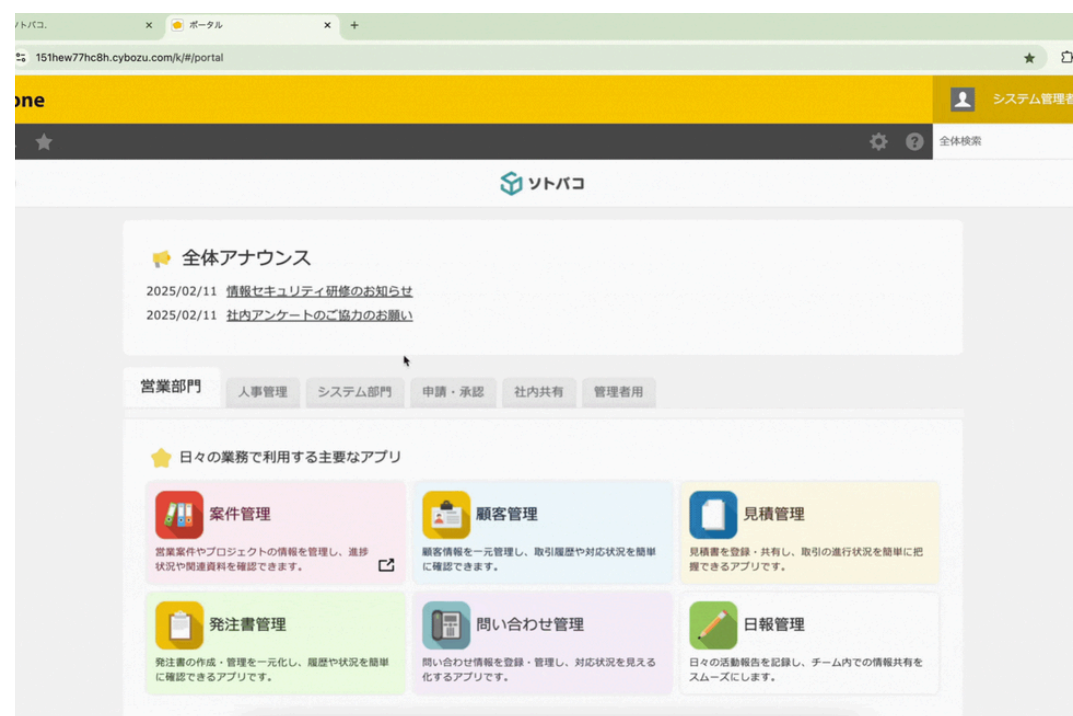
ソトバコ.
ポータル
151hew77hc8h.cybozu.com/k/#/portal

one
システム管理者
全体検索

ソトバコ

全体アナウンス
2025/02/11 情報セキュリティ研修のお知らせ
2025/02/11 社内アンケートのご協力のお願い

営業部門
人事管理
システム部門
申請・承認
社内共有
管理者用

日々の業務で利用する主要なアプリ

案件管理
営業案件やプロジェクトの情報を管理し、進捗状況や関連資料を確認できます。

顧客管理
顧客情報を一元管理し、取引履歴や対応状況を簡単に確認できます。

見積管理
見積書を登録・共有し、取引の進行状況を簡単に把握できるアプリです。

発注書管理
発注書の作成・管理を一元化し、履歴や状況を簡単に確認できるアプリです。

問い合わせ管理
問い合わせ情報を登録・管理し、対応状況を見える化するアプリです。

日報管理
日々の活動報告を記録し、チーム内での情報共有をスムーズにします。